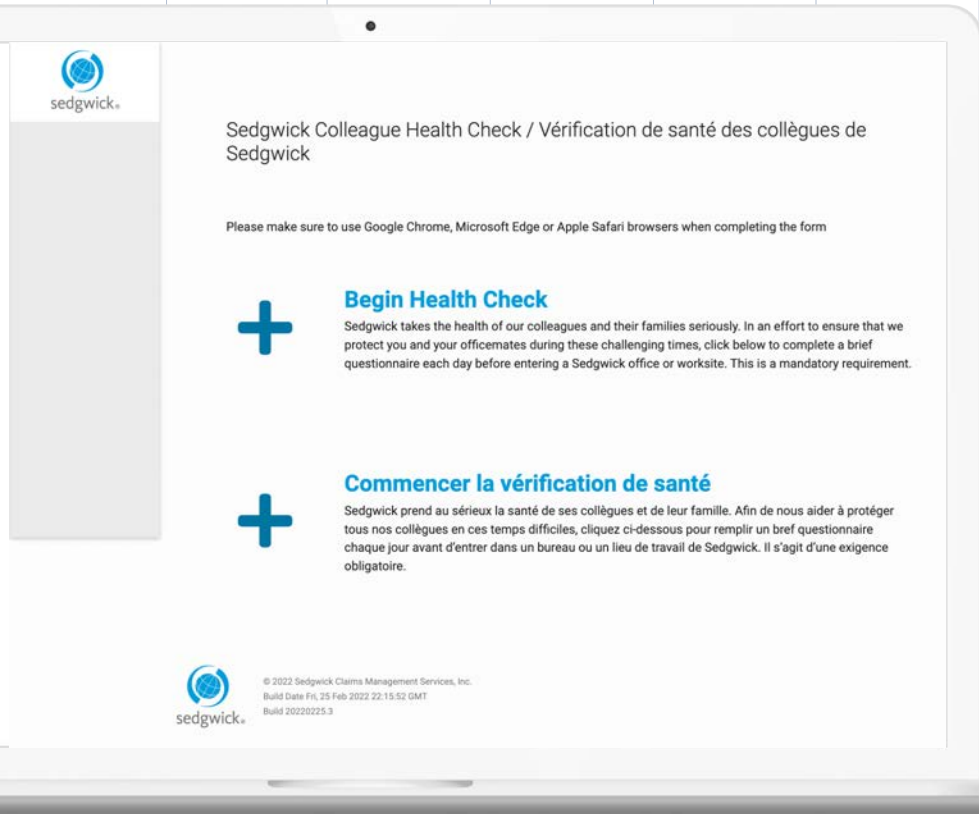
sedgwick.

Sedgwick Colleague Health Check / Vérification de santé des collègues de Sedgwick

Please make sure to use Google Chrome, Microsoft Edge or Apple Safari browsers when completing the form

Begin Health Check

Sedgwick takes the health of our colleagues and their families seriously. In an effort to ensure that we protect you and your officemates during these challenging times, click below to complete a brief questionnaire each day before entering a Sedgwick office or worksite. This is a mandatory requirement.

Commencer la vérification de santé

Sedgwick prend au sérieux la santé de ses collègues et de leur famille. Afin de nous aider à protéger tous nos collègues en ces temps difficiles, cliquez ci-dessous pour remplir un bref questionnaire chaque jour avant d'entrer dans un bureau ou un lieu de travail de Sedgwick. Il s'agit d'une exigence obligatoire.

sedgwick.

© 2022 Sedgwick Claims Management Services, Inc.
Build Date Fri, 25 Feb 2022 22:15:52 GMT
Build 20220225.3